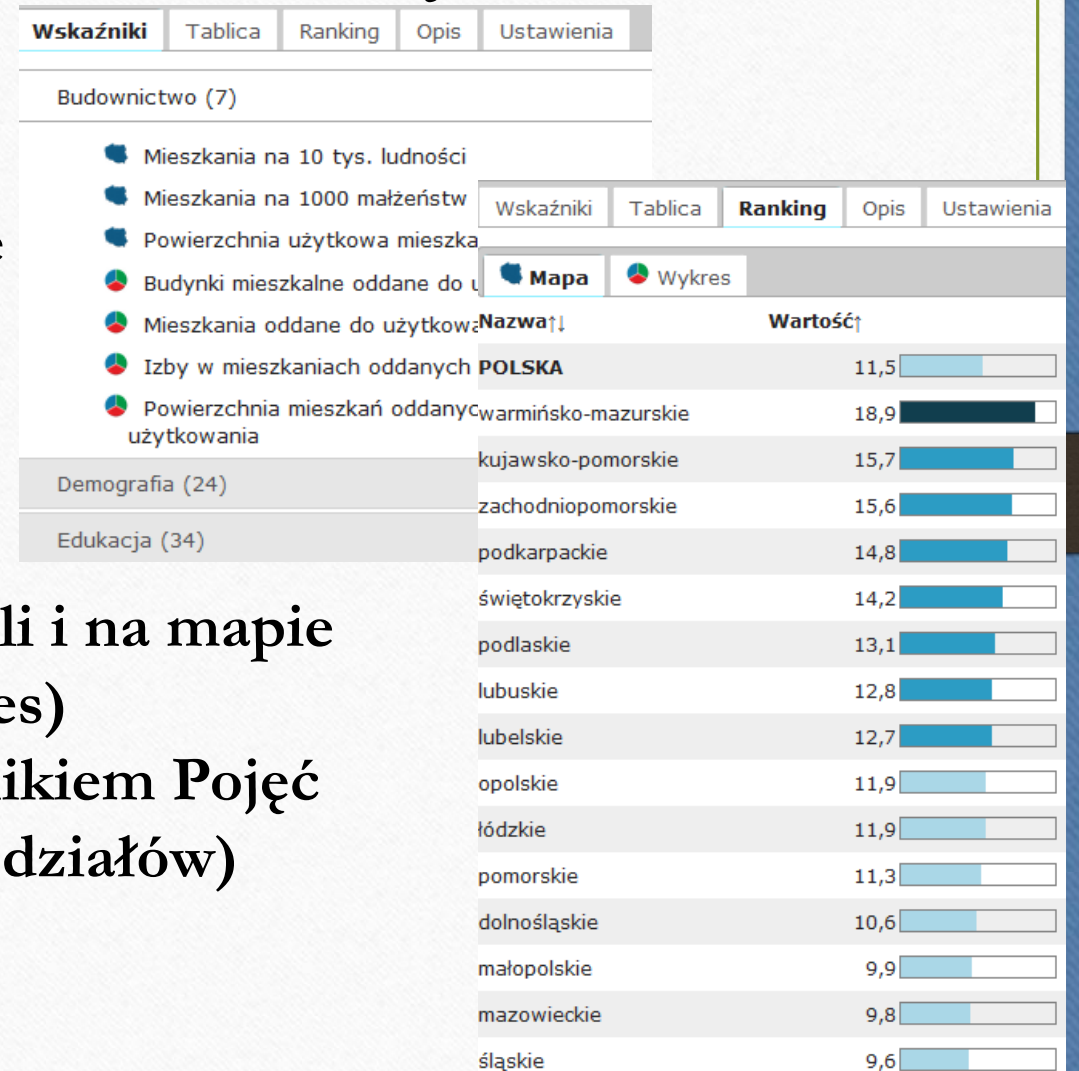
Wskaźniki | Tablica | Ranking | Opis | Ustawienia

Budownictwo (7)

Mieszkania na 10 tys. ludności
Mieszkania na 1000 małżeństw
Powierzchnia użytkowa mieszka
Budynki mieszkalne oddane do u
Mieszkania oddane do użytkowa
Izby w mieszkaniach oddanych
Powierzchnia mieszkań oddanyc użytkowania

Demografia (24)

Edukacja (34)

li i na mapie
es)
ikiem Pojęć
działów)

Wskaźniki | Tablica | Ranking | Opis | Ustawienia

Mapa | Wykres

| Nazwa↑↓ | Wartość↑ |
|---|---|
| POLSKA | 11,5 |
| warmińsko-mazurskie | 18,9 |
| kujawsko-pomorskie | 15,7 |
| zachodniopomorskie | 15,6 |
| podkarpackie | 14,8 |
| świętokrzyskie | 14,2 |
| podlaskie | 13,1 |
| lubuskie | 12,8 |
| lubelskie | 12,7 |
| opolskie | 11,9 |
| łódzkie | 11,9 |
| pomorskie | 11,3 |
| dolnośląskie | 10,6 |
| małopolskie | 9,9 |
| mazowieckie | 9,8 |
| śląskie | 9,6 |